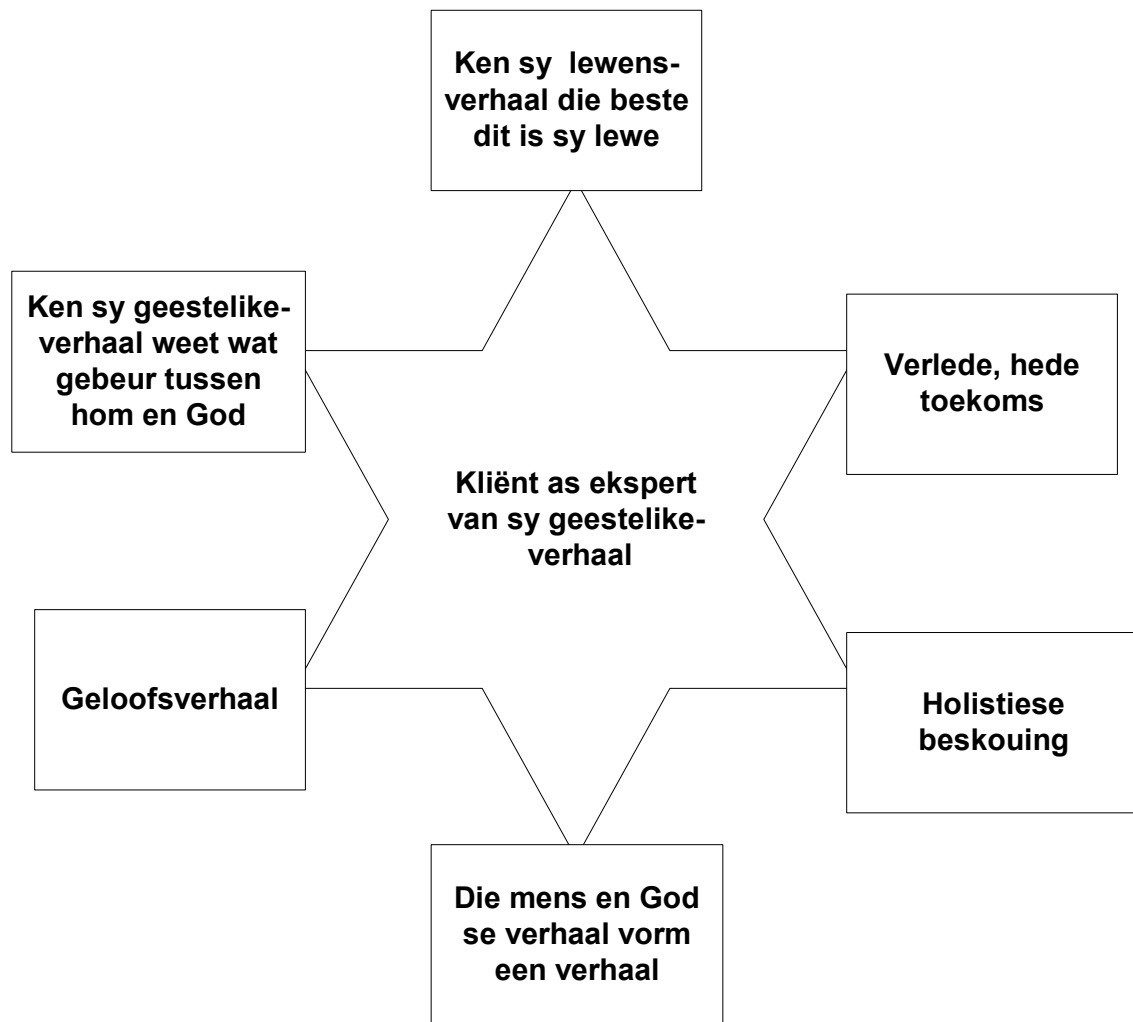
Ken sy lewensverhaal die beste dit is sy lewe

Ken sy geestelikeverhaal weet wat gebeur tussen hom en God

Verlede, hede toekoms

Kliënt as ekspert van sy geestelikeverhaal

Geloofsverhaal

Holistiese beskouing

Die mens en God se verhaal vorm een verhaal